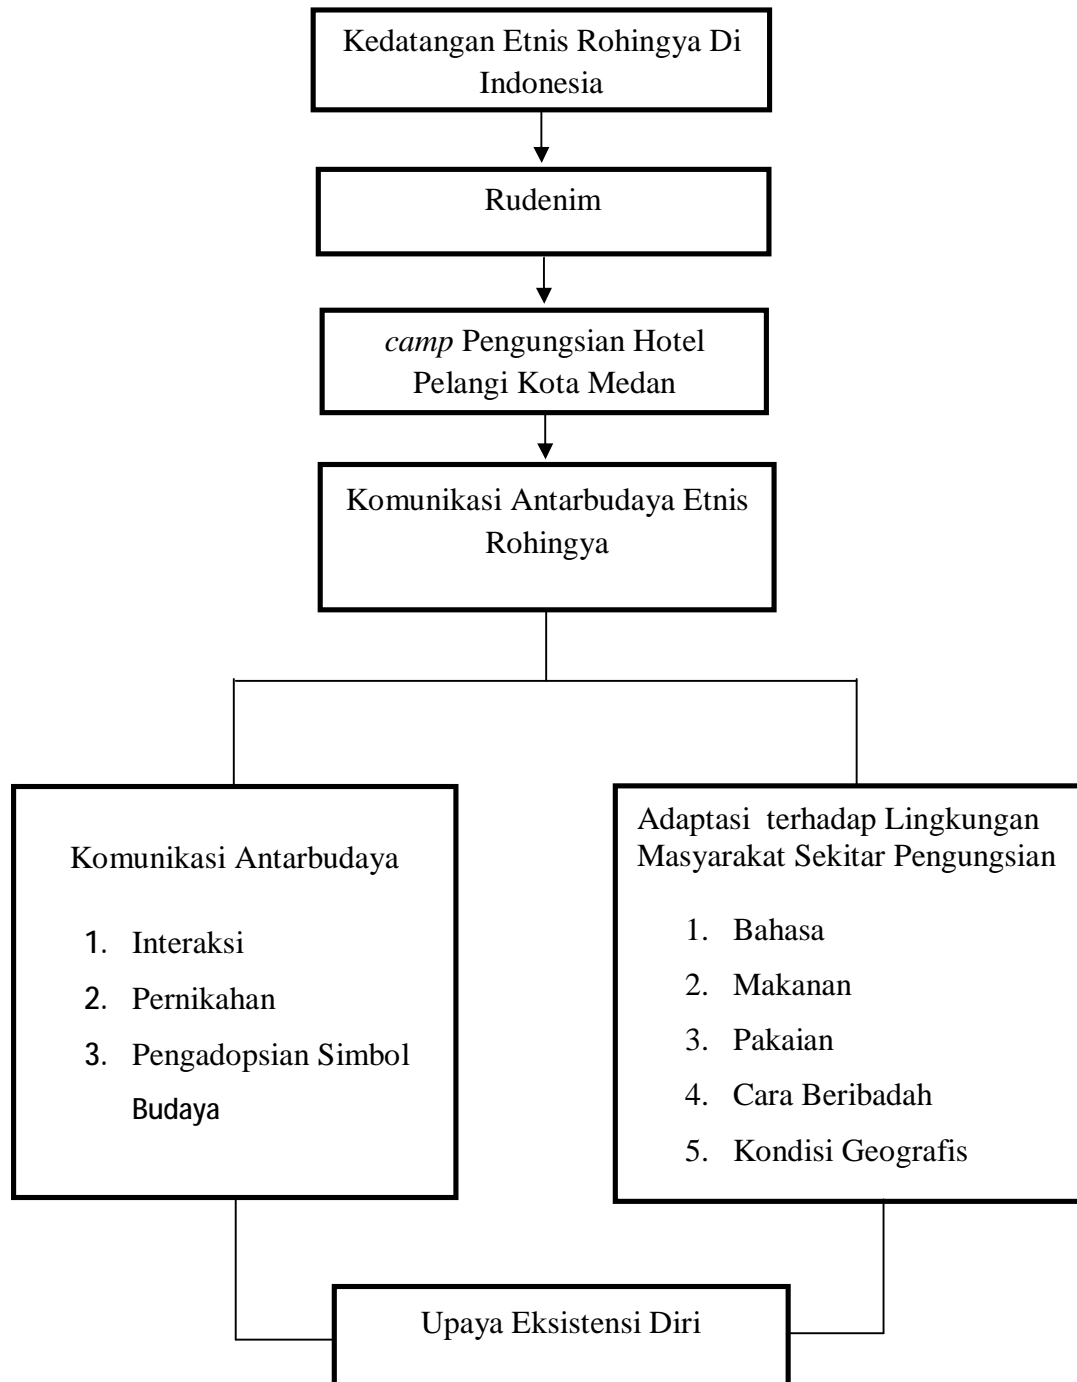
Kedatangan Etnis Rohingya Di Indonesia

Rudenim

*camp* Pengungsian Hotel Pelangi Kota Medan

Komunikasi Antarbudaya Etnis Rohingya

Komunikasi Antarbudaya

1. Interaksi
2. Pernikahan
3. Pengadopsian Simbol Budaya

Adaptasi terhadap Lingkungan Masyarakat Sekitar Pengungsian

1. Bahasa
2. Makanan
3. Pakaian
4. Cara Beribadah
5. Kondisi Geografis

Upaya Eksistensi Diri